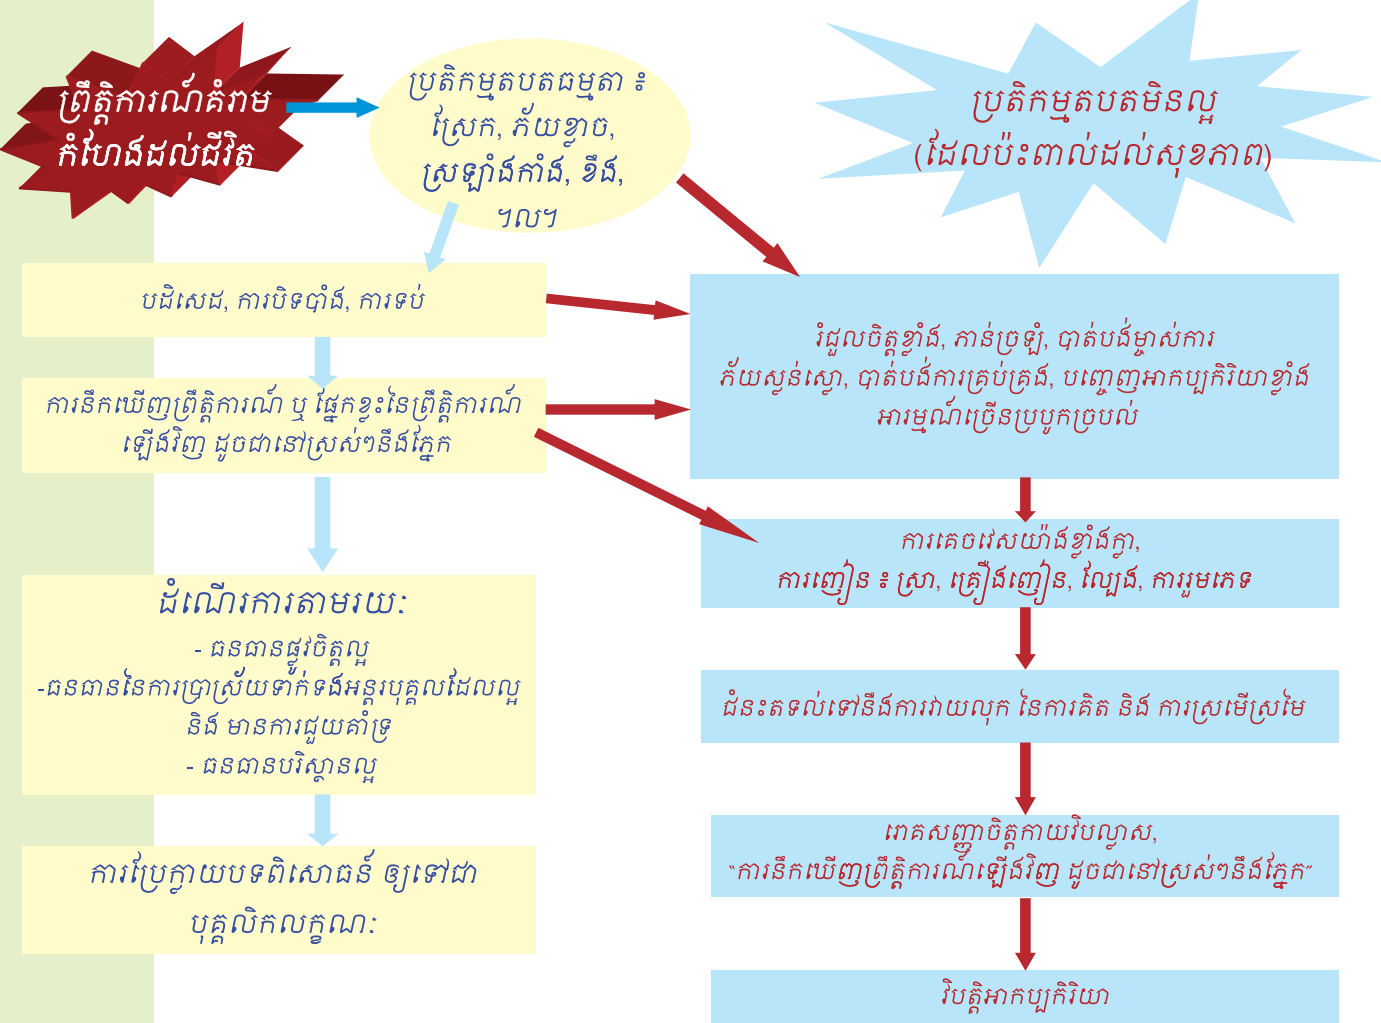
ព្រឹត្តិការណ៍គំរាមកំហែងដល់ជីវិត

ប្រតិកម្មតបតធម្មតា ៖ ស្រែក, ភ័យខ្លាច, ស្រឡាំងកាំង, ខឹង, ។ល។

ប្រតិកម្មតបតមិនល្អ (ដែលប៉ះពាល់ដល់សុខភាព)

បដិសេធ, ការបិទបាំង, ការទប់

វង្វេលចិត្តខ្លាំង, ភាន់ច្រឡំ, បាត់បង់ម្ចាស់ការ ភ័យស្ទន់ស្លោ, បាត់បង់ការគ្រប់គ្រង, បញ្ចេញអាកប្បកិរិយាខ្លាំង អារម្មណ៍ច្រើនប្រហូកប្រហស់

ការនឹកឃើញព្រឹត្តិការណ៍ ឬ ផ្នែកខ្លះនៃព្រឹត្តិការណ៍ឡើងវិញ ដូចជានៅស្រស់ៗនឹងភ្នែក

ការគេចវេសយ៉ាងខ្លាំងក្លា, ការញៀន ៖ ស្រា, គ្រឿងញៀន, ល្បែង, ការរួមភេទ

ដំណើរការតាមរយៈ:
- ធនធានផ្លូវចិត្តល្អ
-ធនធាននៃការប្រាស្រ័យទាក់ទងអន្តរបុគ្គលដែលល្អ និង មានការជួយគាំទ្រ
- ធនធានបរិស្ថានល្អ

ជំនះតទល់ទៅនឹងការវាយលុក នៃការគិត និង ការស្រមើស្រមៃ

រោគសញ្ញាចិត្តកាយវិបល្លាស, "ការនឹកឃើញព្រឹត្តិការណ៍ឡើងវិញ ដូចជានៅស្រស់ៗនឹងភ្នែក"

ការប្រែក្លាយបទពិសោធន៍ ឲ្យទៅជាបុគ្គលិកលក្ខណៈ

វិបត្តិអាកប្បកិរិយា